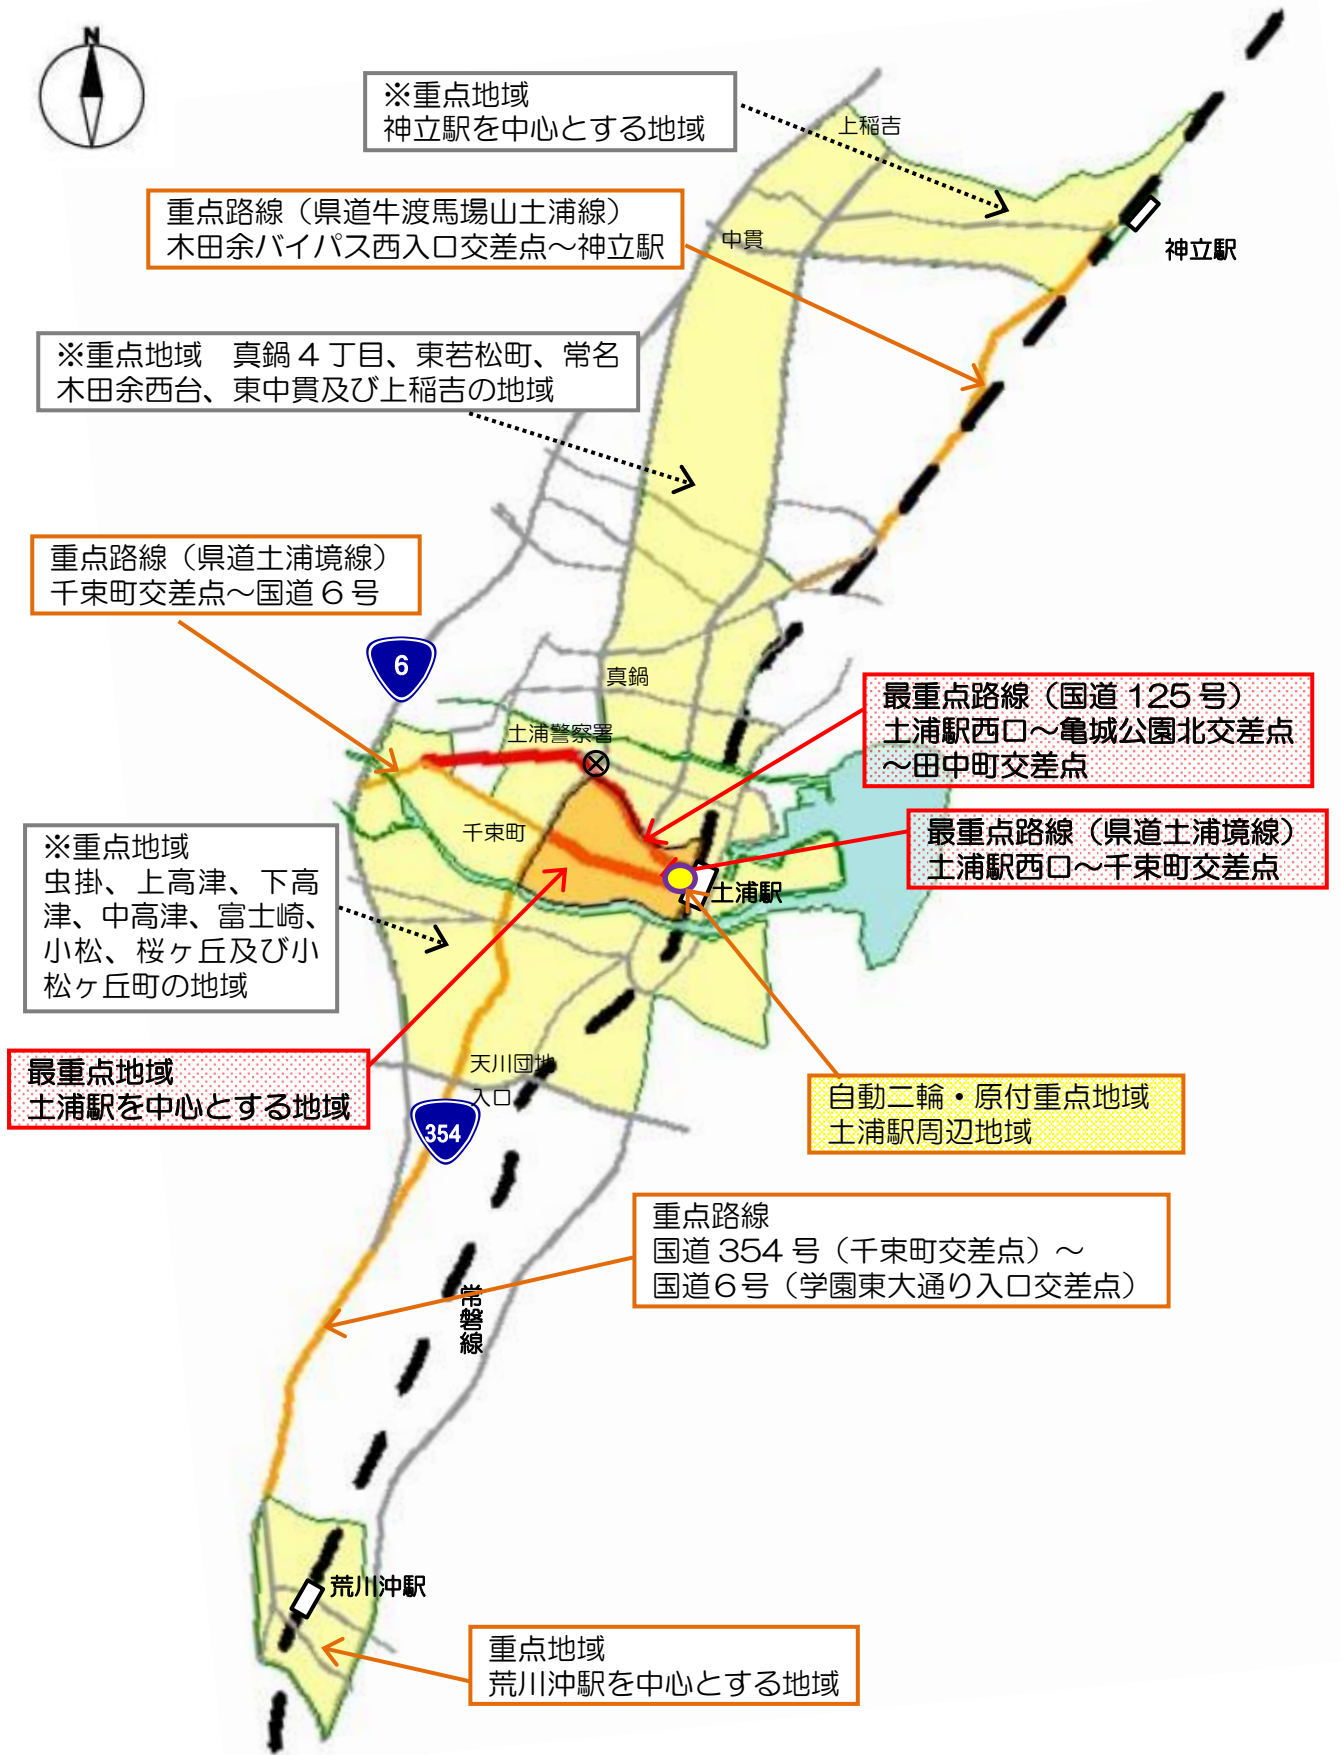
N

※重点地域
神立駅を中心とする地域

上稲吉

重点路線（県道牛渡馬場山土浦線）
木田余バイパス西入口交差点～神立駅

中貫

神立駅

※重点地域　真鍋４丁目、東若松町、常名
木田余西台、東中貫及び上稲吉の地域

重点路線（県道土浦境線）
千束町交差点～国道６号

6

真鍋

最重点路線（国道 125 号）
土浦駅西口～亀城公園北交差点
～田中町交差点

土浦警察署

千束町

最重点路線（県道土浦境線）
土浦駅西口～千束町交差点

土浦駅

※重点地域
虫掛、上高津、下高津、中高津、富士崎、小松、桜ヶ丘及び小松ヶ丘町の地域

最重点地域
土浦駅を中心とする地域

天川団地
入口

354

自動二輪・原付重点地域
土浦駅周辺地域

重点路線
国道 354 号（千束町交差点）～
国道６号（学園東大通り入口交差点）

常磐線

荒川沖駅

重点地域
荒川沖駅を中心とする地域